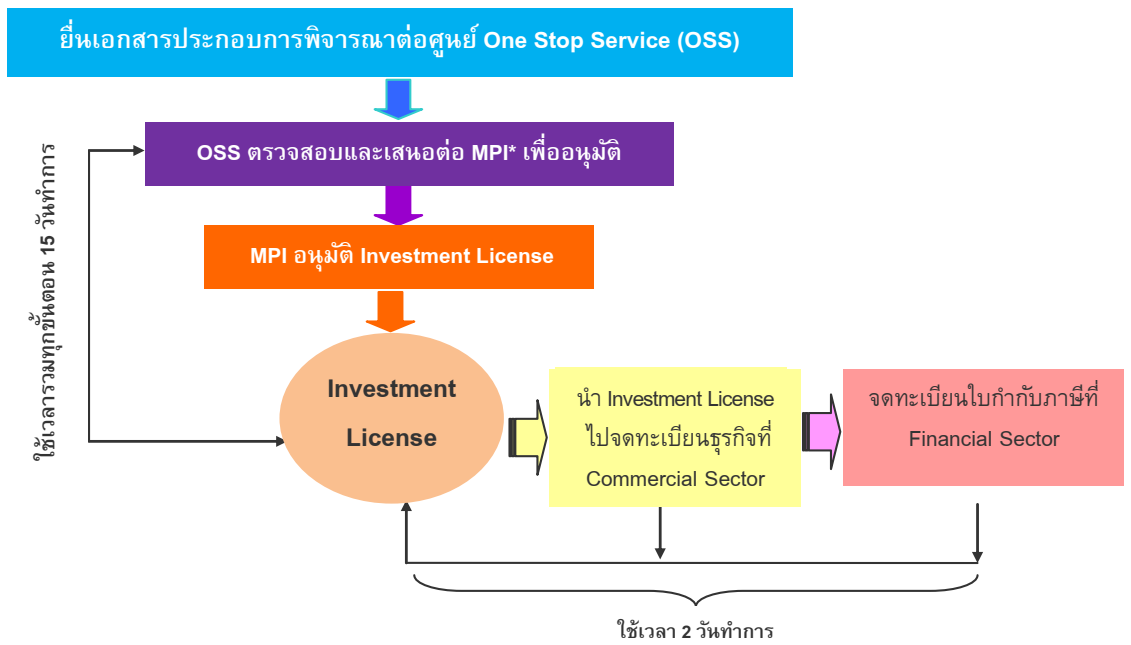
ยื่นเอกสารประกอบการพิจารณาต่อศูนย์ One Stop Service (OSS)

ใช้เวลารวมทุกขั้นตอน 15 วันทำการ

OSS ตรวจสอบและเสนอต่อ MPI* เพื่ออนุมัติ

MPI อนุมัติ Investment License

Investment License

นำ Investment License ไปจดทะเบียนธุรกิจที่ Commercial Sector

จดทะเบียนใบกำกับภาษีที่ Financial Sector

ใช้เวลา 2 วันทำการ